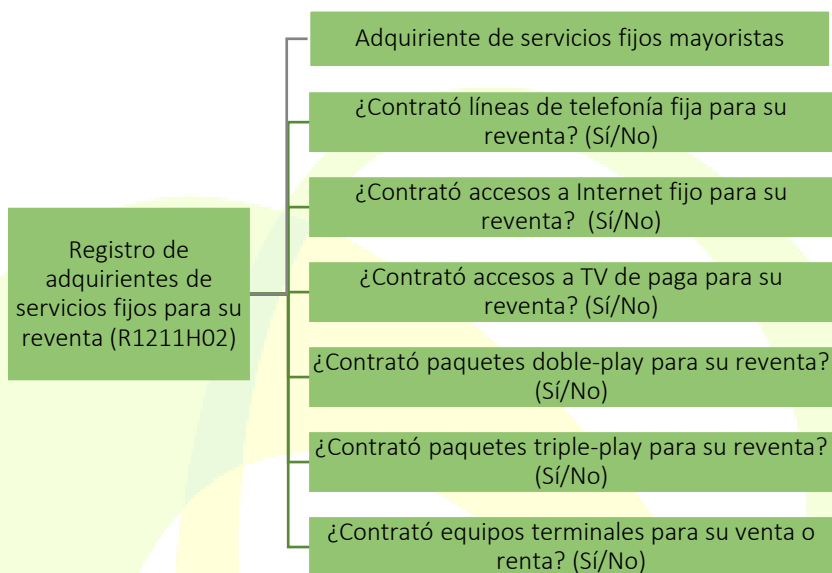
Registro de adquirientes de servicios fijos para su reventa (R1211H02)

Adquiriente de servicios fijos mayoristas

¿Contrató líneas de telefonía fija para su reventa? (Sí/No)

¿Contrató accesos a Internet fijo para su reventa? (Sí/No)

¿Contrató accesos a TV de paga para su reventa? (Sí/No)

¿Contrató paquetes doble-play para su reventa? (Sí/No)

¿Contrató paquetes triple-play para su reventa? (Sí/No)

¿Contrató equipos terminales para su venta o renta? (Sí/No)